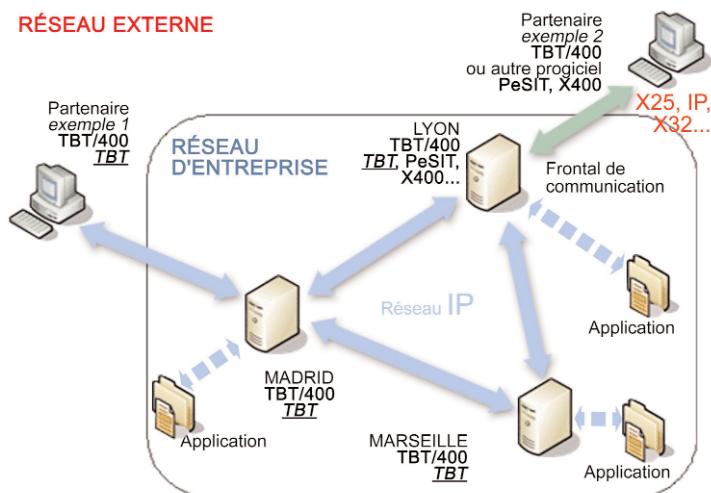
RÉSEAU EXTERNE

Partenaire
*exemple 2*
TBT/400
ou autre progiciel
PeSIT, X400

X25, IP, X32...

Partenaire
*exemple 1*
TBT/400
***TBT***

RÉSEAU D'ENTREPRISE

LYON
TBT/400
***TBT***, PeSIT, X400...

Frontal de communication

Application

Réseau IP

MADRID
TBT/400
***TBT***

Application

MARSEILLE
TBT/400
***TBT***

Application